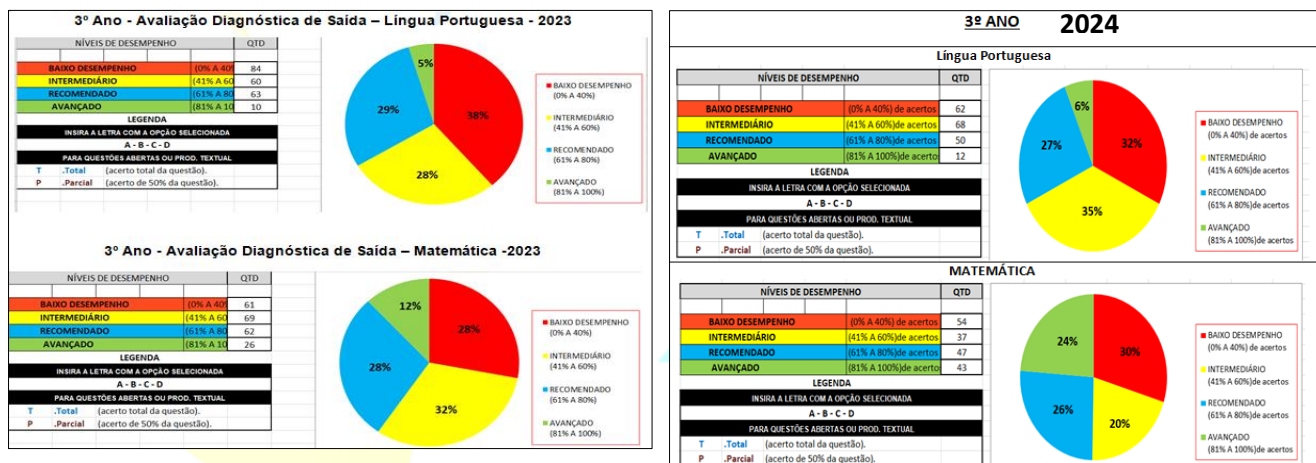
3º Ano - Avaliação Diagnóstica de Saída – Língua Portuguesa - 2023

| NÍVEIS DE DESEMPENHO | | QTD |
|---|---|---|
| BAIXO DESEMPENHO | (0% A 40% | 84 |
| INTERMEDIÁRIO | (41% A 60 | 60 |
| RECOMENDADO | (61% A 80 | 63 |
| AVANÇADO | (81% A 10 | 10 |

LEGENDA
INSIRA A LETRA COM A OPÇÃO SELECIONADA
A - B - C - D
PARA QUESTÕES ABERTAS OU PROD. TEXTUAL
T .Total (acerto total da questão).
P .Parcial (acerto de 50% da questão).

5%
29%
38%
28%

BAIXO DESEMPENHO (0% A 40%)
INTERMEDIÁRIO (41% A 60%)
RECOMENDADO (61% A 80%)
AVANÇADO (81% A 100%)

3º Ano - Avaliação Diagnóstica de Saída – Matemática -2023

| NÍVEIS DE DESEMPENHO | | QTD |
|---|---|---|
| BAIXO DESEMPENHO | (0% A 40% | 61 |
| INTERMEDIÁRIO | (41% A 60 | 69 |
| RECOMENDADO | (61% A 80 | 62 |
| AVANÇADO | (81% A 10 | 26 |

LEGENDA
INSIRA A LETRA COM A OPÇÃO SELECIONADA
A - B - C - D
PARA QUESTÕES ABERTAS OU PROD. TEXTUAL
T .Total (acerto total da questão).
P .Parcial (acerto de 50% da questão).

12%
28%
28%
32%

BAIXO DESEMPENHO (0% A 40%)
INTERMEDIÁRIO (41% A 60%)
RECOMENDADO (61% A 80%)
AVANÇADO (81% A 100%)

3º ANO 2024

Língua Portuguesa

| NÍVEIS DE DESEMPENHO | | QTD |
|---|---|---|
| BAIXO DESEMPENHO | (0% A 40%) de acertos | 62 |
| INTERMEDIÁRIO | (41% A 60%)de acertos | 68 |
| RECOMENDADO | (61% A 80%)de acertos | 50 |
| AVANÇADO | (81% A 100%)de acerto | 12 |

LEGENDA
INSIRA A LETRA COM A OPÇÃO SELECIONADA
A - B - C - D
PARA QUESTÕES ABERTAS OU PROD. TEXTUAL
T .Total (acerto total da questão).
P .Parcial (acerto de 50% da questão).

6%
27%
32%
35%

BAIXO DESEMPENHO (0% A 40%) de acertos
INTERMEDIÁRIO (41% A 60%)de acertos
RECOMENDADO (61% A 80%)de acertos
AVANÇADO (81% A 100%)de acertos

MATEMÁTICA

| NÍVEIS DE DESEMPENHO | | QTD |
|---|---|---|
| BAIXO DESEMPENHO | (0% A 40%) de acertos | 54 |
| INTERMEDIÁRIO | (41% A 60%)de acertos | 37 |
| RECOMENDADO | (61% A 80%)de acertos | 47 |
| AVANÇADO | (81% A 100%)de acertos | 43 |

LEGENDA
INSIRA A LETRA COM A OPÇÃO SELECIONADA
A - B - C - D
PARA QUESTÕES ABERTAS OU PROD. TEXTUAL
T .Total (acerto total da questão).
P .Parcial (acerto de 50% da questão).

24%
30%
26%
20%

BAIXO DESEMPENHO (0% A 40%) de acertos
INTERMEDIÁRIO (41% A 60%)de acertos
RECOMENDADO (61% A 80%)de acertos
AVANÇADO (81% A 100%)de acertos